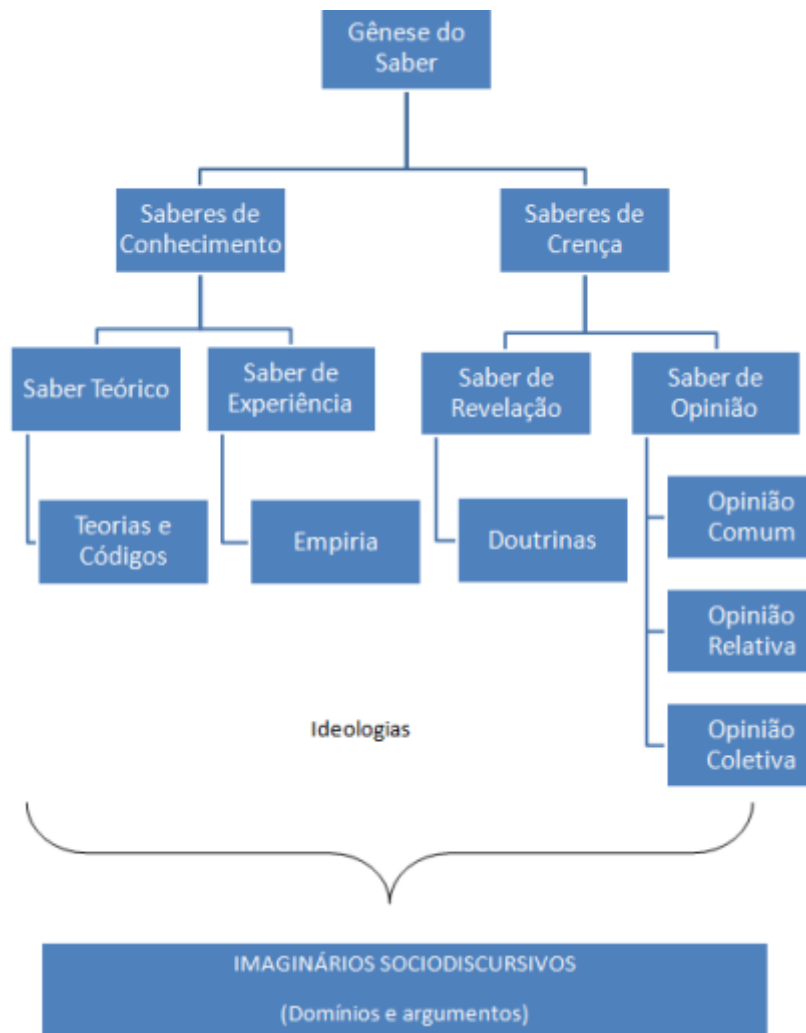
Gênese do Saber

Saberes de Conhecimento

Saberes de Crença

Saber Teórico

Saber de Experiência

Saber de Revelação

Saber de Opinião

Teorias e Códigos

Empiria

Doutrinas

Opinião Comum

Opinião Relativa

Opinião Coletiva

Ideologias

IMAGINÁRIOS SOCIODISCURSIVOS

(Domínios e argumentos)